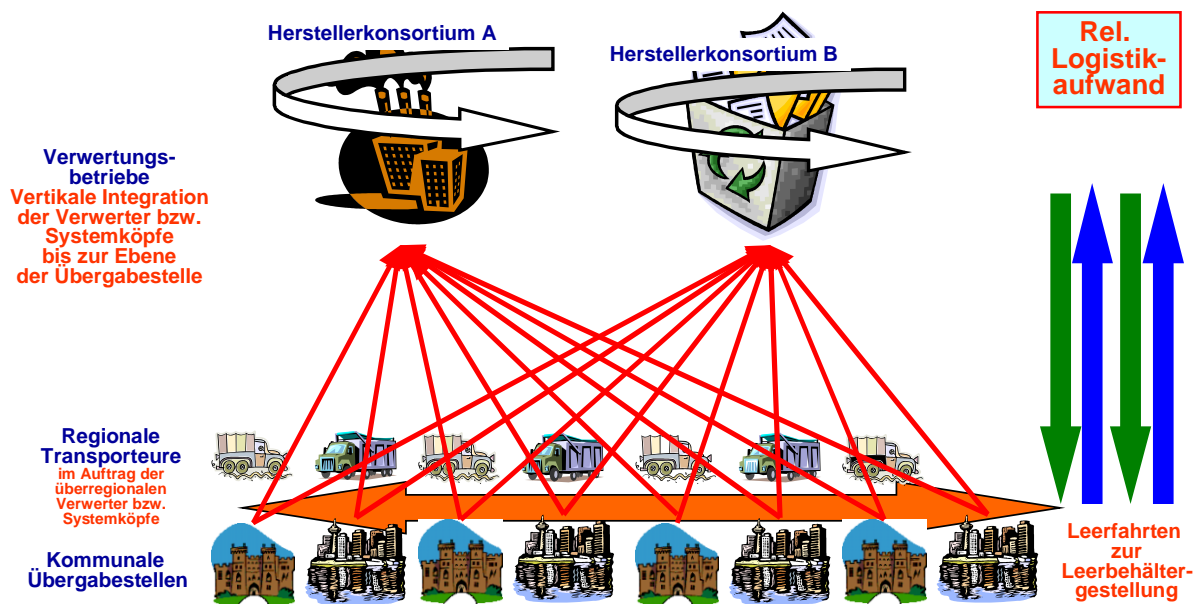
Herstellerkonsortium A

Herstellerkonsortium B

Rel. Logistikaufwand

Verwertungsbetriebe
Vertikale Integration der Verwerter bzw. Systemköpfe bis zur Ebene der Übergabestelle

Regionale Transporteure
im Auftrag der überregionalen Verwerter bzw. Systemköpfe

Kommunale Übergabestellen

Leerfahrten zur Leerbehältergestellung